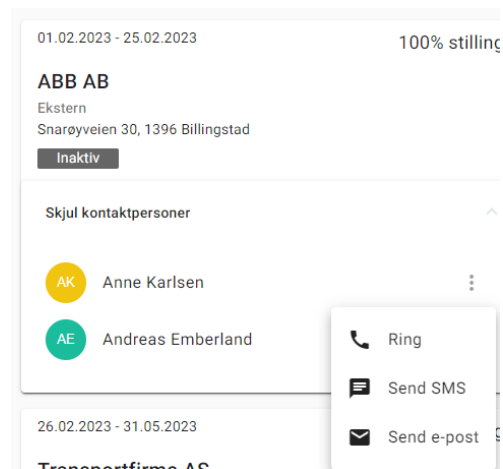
01.02.2023 - 25.02.2023

100% stilling

ABB AB

Ekstern

Snarøyveien 30, 1396 Billingstad

Inaktiv

Skjul kontaktpersoner

AK Anne Karlsen

AE Andreas Emberland

Ring

Send SMS

Send e-post

26.02.2023 - 31.05.2023

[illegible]